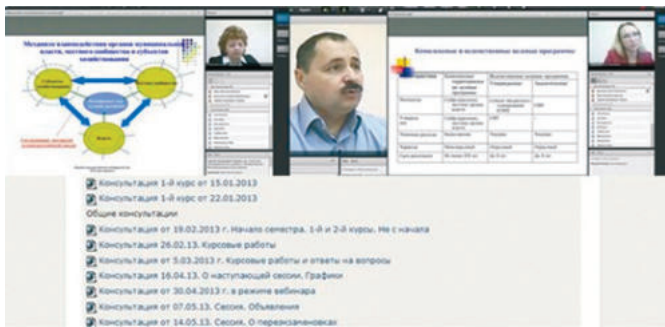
Консультация 1-й курс от 15.01.2013

Консультация 1-й курс от 22.01.2013

Общие консультации

Консультация от 19.02.2013 г. Начало семестра. 1-й и 2-й курсы. Не с начала

Консультация 26.02.13. Курсовые работы

Консультация от 5.03.2013 г. Курсовые работы и ответы на вопросы

Консультация 16.04.13. О наступающей сессии. Графики

Консультация от 30.04.2013 г. в режиме вебинара

Консультация от 07.05.13. Сессия. Объявления

Консультация от 14.05.13. Сессия. О перезачанесках